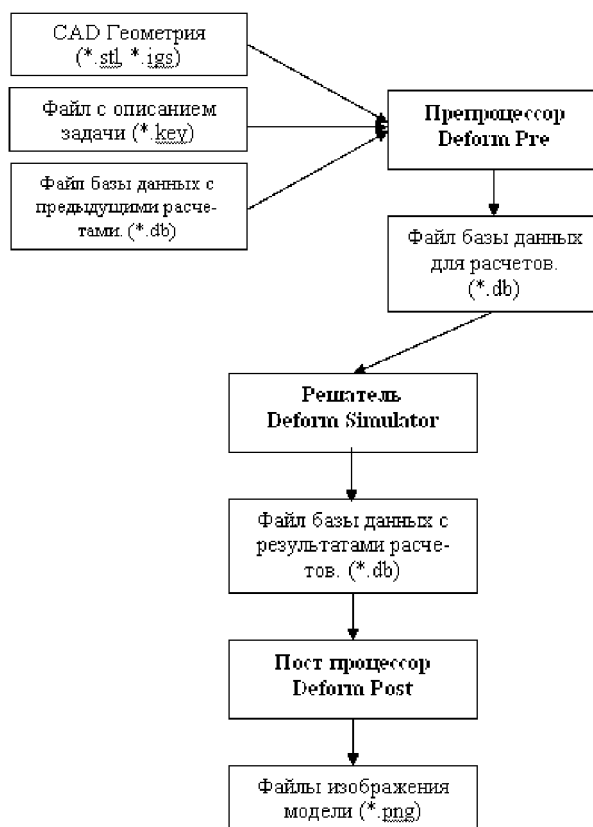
CAD Геометрия (*.stl, *.igs)

Файл с описанием задачи (*.key)

Файл базы данных с предыдущими расчетами. (*.db)

Препроцессор Deform Pre

Файл базы данных для расчетов. (*.db)

Решатель Deform Simulator

Файл базы данных с результатами расчетов. (*.db)

Пост процессор Deform Post

Файлы изображения модели (*.png)